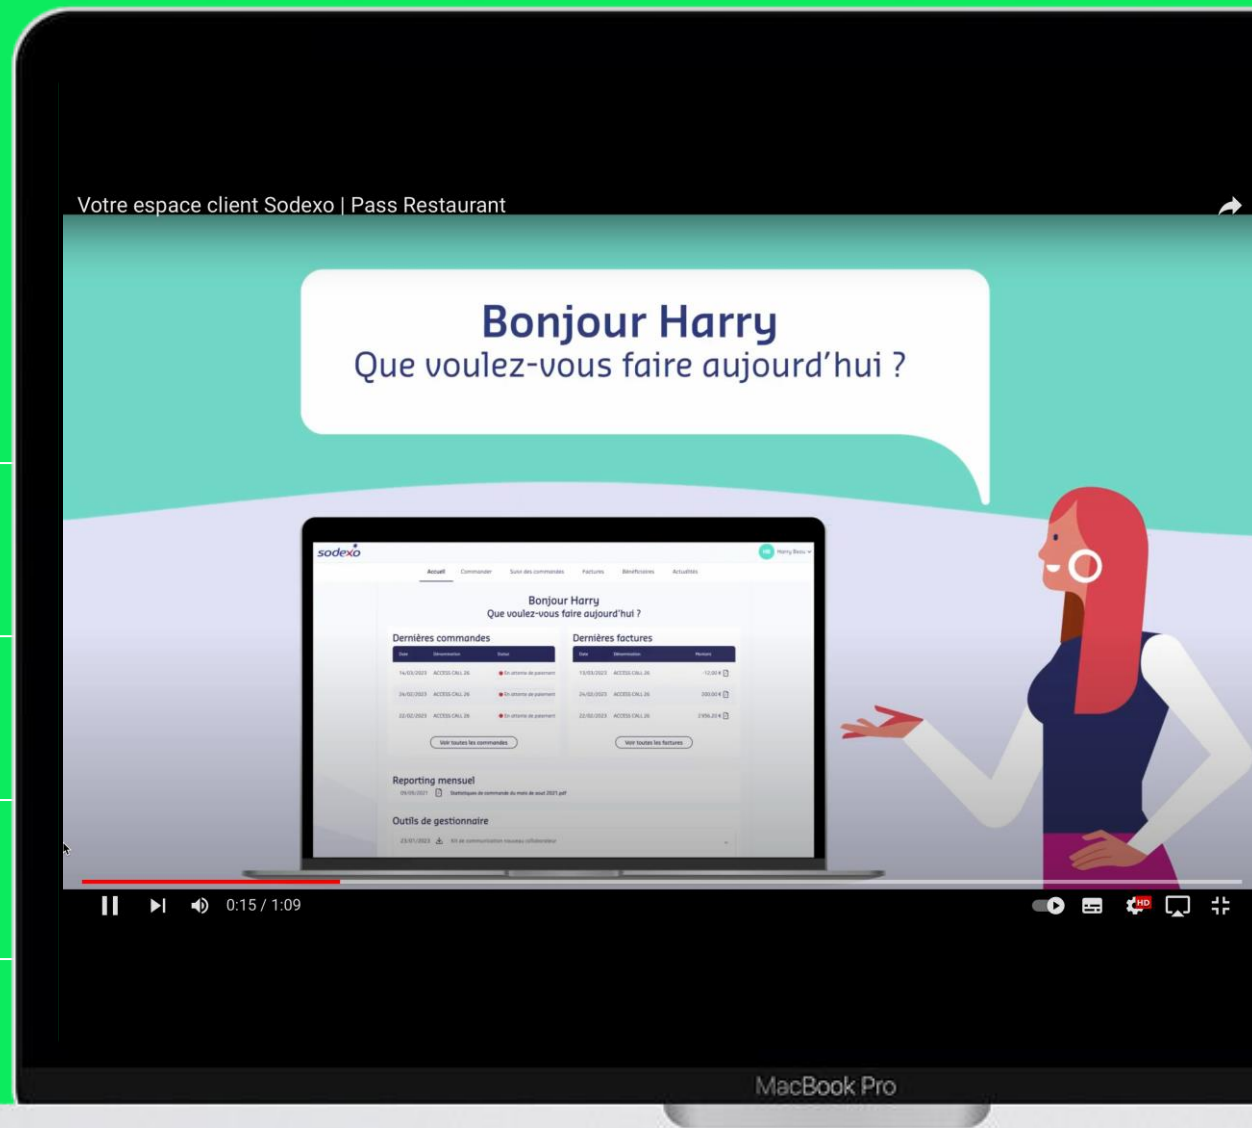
Votre espace client Sodexo | Pass Restaurant

Bonjour Harry
Que voulez-vous faire aujourd'hui ?

sodexo

Accueil Commander Suivi des commandes Factures Bénéficiaires Actualités

Bonjour Harry
Que voulez-vous faire aujourd'hui ?

Dernières commandes

| Date | Dénomination | Statut |
|---|---|---|
| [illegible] | ACCESS CALL 26 | En attente de paiement |
| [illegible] | ACCESS CALL 26 | En attente de paiement |
| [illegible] | ACCESS CALL 26 | En attente de paiement |

Voir toutes les commandes

Dernières factures

| Date | Dénomination | Montant |
|---|---|---|
| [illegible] | ACCESS CALL 26 | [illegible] |
| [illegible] | ACCESS CALL 26 | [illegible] |
| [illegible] | ACCESS CALL 26 | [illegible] |

Voir toutes les factures

Reporting mensuel

Outils de gestionnaire

0:15 / 1:09

MacBook Pro